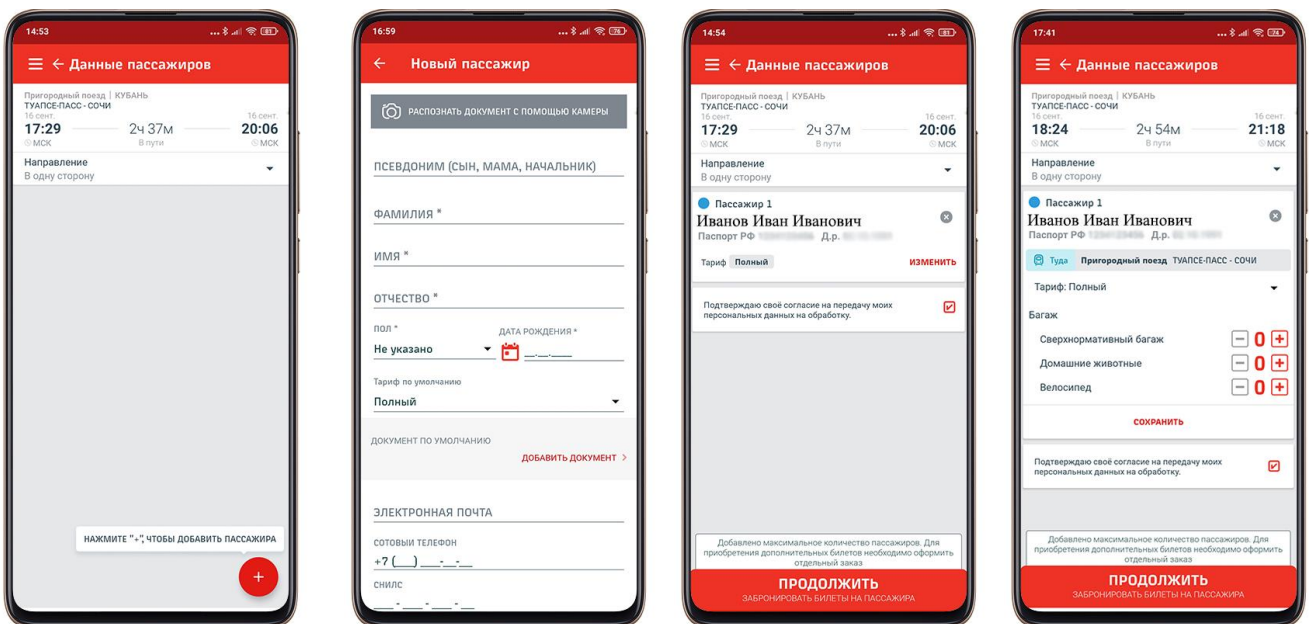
14:53

Данные пассажиров

Пригородный поезд | КУБАНЬ
ТУАПСЕ-ПАСС - СОЧИ
16 сент.
17:29
2ч 37м
В пути
16 сент.
20:06
МСК
МСК

Направление
В одну сторону

НАЖМИТЕ "+", ЧТОБЫ ДОБАВИТЬ ПАССАЖИРА

+

16:59

Новый пассажир

РАСПОЗНАТЬ ДОКУМЕНТ С ПОМОЩЬЮ КАМЕРЫ

ПСЕВДОНИМ (СЫН, МАМА, НАЧАЛЬНИК)

ФАМИЛИЯ *

ИМЯ *

ОТЧЕСТВО *

ПОЛ *
Не указано

ДАТА РОЖДЕНИЯ *
__.__.____

Тариф по умолчанию
Полный

ДОКУМЕНТ ПО УМОЛЧАНИЮ

ДОБАВИТЬ ДОКУМЕНТ >

ЭЛЕКТРОННАЯ ПОЧТА

СОТОВЫЙ ТЕЛЕФОН
+7 (___) ___-__-__

СНИЛС
___-___-___-__

14:54

Данные пассажиров

Пригородный поезд | КУБАНЬ
ТУАПСЕ-ПАСС - СОЧИ
16 сент.
17:29
2ч 37м
В пути
16 сент.
20:06
МСК
МСК

Направление
В одну сторону

Пассажир 1
Иванов Иван Иванович
Паспорт РФ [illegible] Д.р. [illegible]

Тариф Полный
ИЗМЕНИТЬ

Подтверждаю своё согласие на передачу моих персональных данных на обработку.

Добавлено максимальное количество пассажиров. Для приобретения дополнительных билетов необходимо оформить отдельный заказ

ПРОДОЛЖИТЬ
ЗАБРОНИРОВАТЬ БИЛЕТЫ НА ПАССАЖИРА

17:41

Данные пассажиров

Пригородный поезд | КУБАНЬ
ТУАПСЕ-ПАСС - СОЧИ
16 сент.
18:24
2ч 54м
В пути
16 сент.
21:18
МСК
МСК

Направление
В одну сторону

Пассажир 1
Иванов Иван Иванович
Паспорт РФ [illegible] Д.р. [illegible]

Туда Пригородный поезд ТУАПСЕ-ПАСС - СОЧИ

Тариф: Полный

Багаж
Сверхнормативный багаж 0
Домашние животные 0
Велосипед 0

СОХРАНИТЬ

Подтверждаю своё согласие на передачу моих персональных данных на обработку.

Добавлено максимальное количество пассажиров. Для приобретения дополнительных билетов необходимо оформить отдельный заказ

ПРОДОЛЖИТЬ
ЗАБРОНИРОВАТЬ БИЛЕТЫ НА ПАССАЖИРА